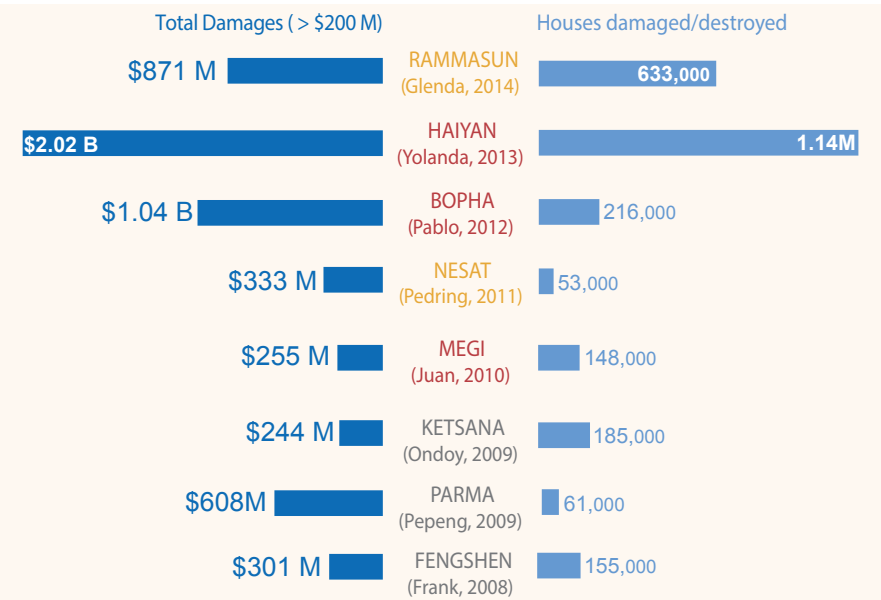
Total Damages ( > $200 M)

Houses damaged/destroyed

| Total Damages | Typhoon | Houses damaged/destroyed |
|---|---|---|
| $871 M | RAMMASUN (Glenda, 2014) | 633,000 |
| $2.02 B | HAIYAN (Yolanda, 2013) | 1.14M |
| $1.04 B | BOPHA (Pablo, 2012) | 216,000 |
| $333 M | NESAT (Pedring, 2011) | 53,000 |
| $255 M | MEGI (Juan, 2010) | 148,000 |
| $244 M | KETSANA (Ondoy, 2009) | 185,000 |
| $608M | PARMA (Pepeng, 2009) | 61,000 |
| $301 M | FENGSHEN (Frank, 2008) | 155,000 |